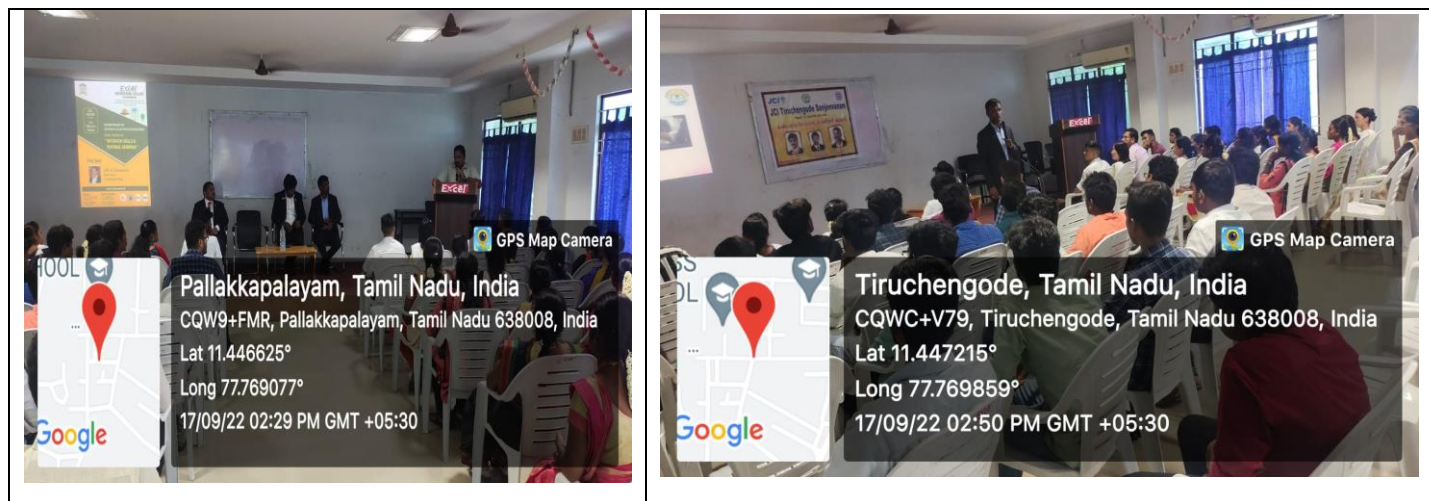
GPS Map Camera

Pallakkapalayam, Tamil Nadu, India
CQW9+FMR, Pallakkapalayam, Tamil Nadu 638008, India
Lat 11.446625°
Long 77.769077°
17/09/22 02:29 PM GMT +05:30

Google

Excel

GPS Map Camera

Tiruchengode, Tamil Nadu, India
CQWC+V79, Tiruchengode, Tamil Nadu 638008, India
Lat 11.447215°
Long 77.769859°
17/09/22 02:50 PM GMT +05:30

Google

JCI Tiruchengode Sanjeevanee

Excel